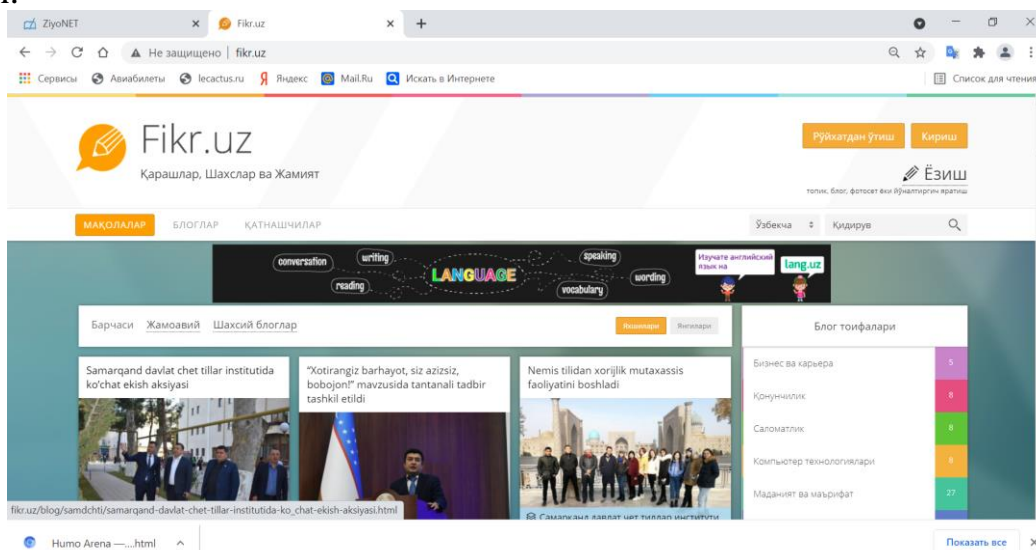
ZiyoNET ×
Fikr.uz ×
+

Не защищено | fikr.uz

Сервисы Авиабилеты lecactus.ru Яндекс Mail.Ru Искать в Интернете
Список для чтения

Fikr.uz
Қарашлар, Шахслар ва Жамият

Рўйхатдан ўтиш
Кириш

Ёзиш
топик, блог, фотосет ёки йўналтирувчи яратиш

МАҚОЛАЛАР БЛОГЛАР ҚАТНАШЧИЛАР

Ўзбекча
Қидирув

conversation writing speaking LANGUAGE wording reading vocabulary
Изучайте английский язык на
lang.uz

Барчаси Жамоавий Шахсий блоглар
Янгилари Янгилари

Samarqand davlat chet tillar institutida ko'chat ekish aksiyasi

"Xotirangiz barhayot, siz azizsiz, bobojon!" mavzusida tantanali tadbir tashkil etildi

Nemis tilidan xorijlik mutaxassis faoliyatini boshladi

Самарқанд давлат чет тиллар институти

Блог тоифалари

| | |
|---|---|
| Бизнес ва карьера | 5 |
| Қонунчилик | 8 |
| Саломатлик | 8 |
| Компьютер технологиялари | 6 |
| Маданият ва маърифат | 27 |

fikr.uz/blog/samdchti/samarqand-davlat-chet-tillar-institutida-ko_chat-ekish-aksiyasi.html

Humo Arena —....html

Показать все